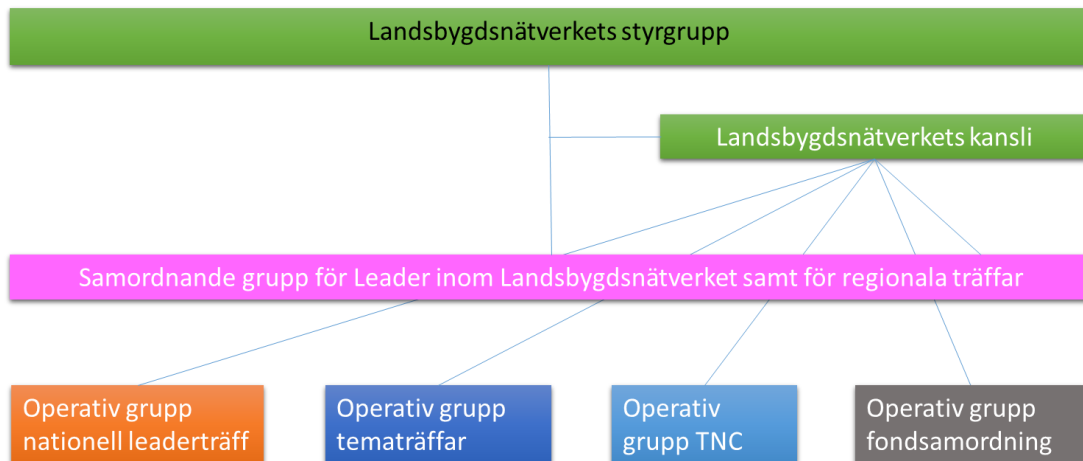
Landsbygdsnätverkets styrgrupp

Landsbygdsnätverkets kansli

Samordnande grupp för Leader inom Landsbygdsnätverket samt för regionala träffar

Operativ grupp nationell leaderträff

Operativ grupp tematräffar

Operativ grupp TNC

Operativ grupp fondsamordning